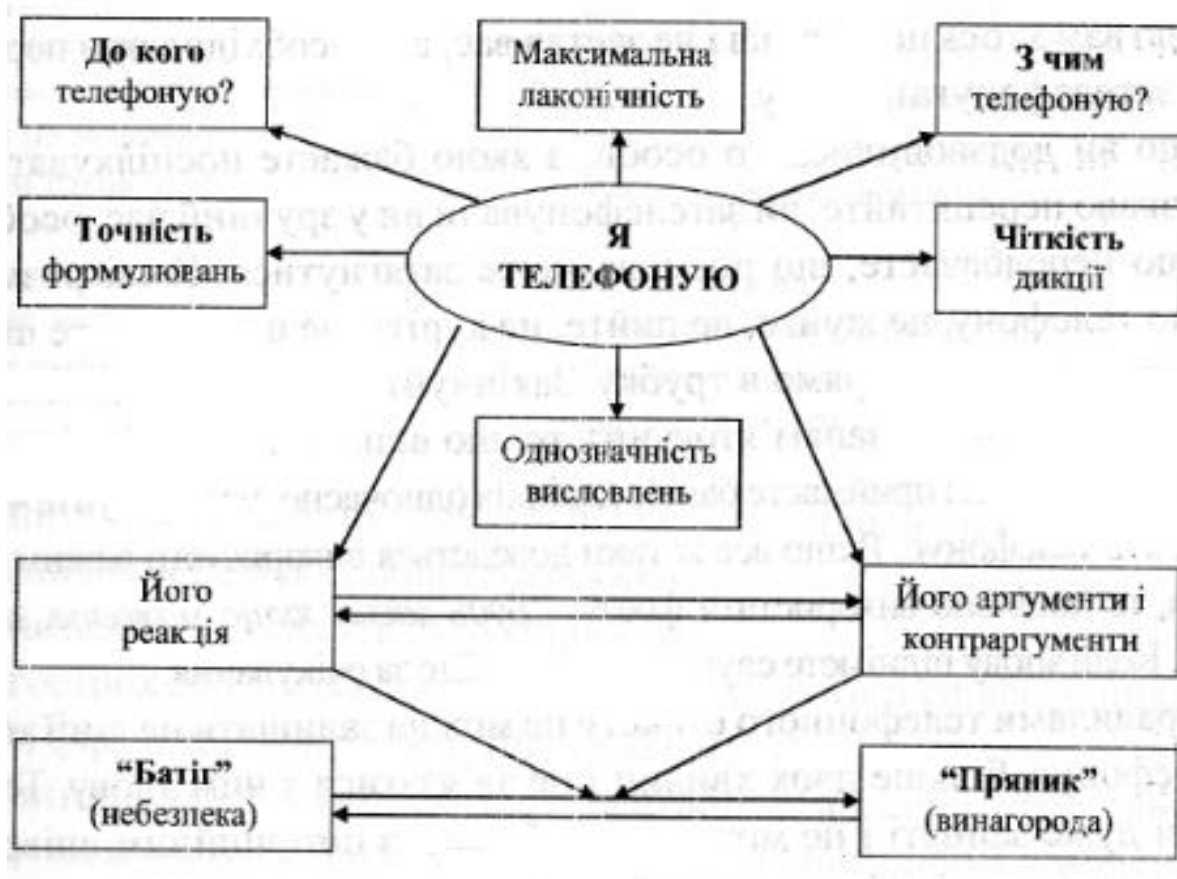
До кого телефоную?

Максимальна лаконічність

З чим телефоную?

Точність формулювань

Я ТЕЛЕФОНУЮ

Чіткість дикції

Однозначність висловлень

Його реакція

Його аргументи і контраргументи

"Батіг" (небезпека)

"Пряник" (винагорода)